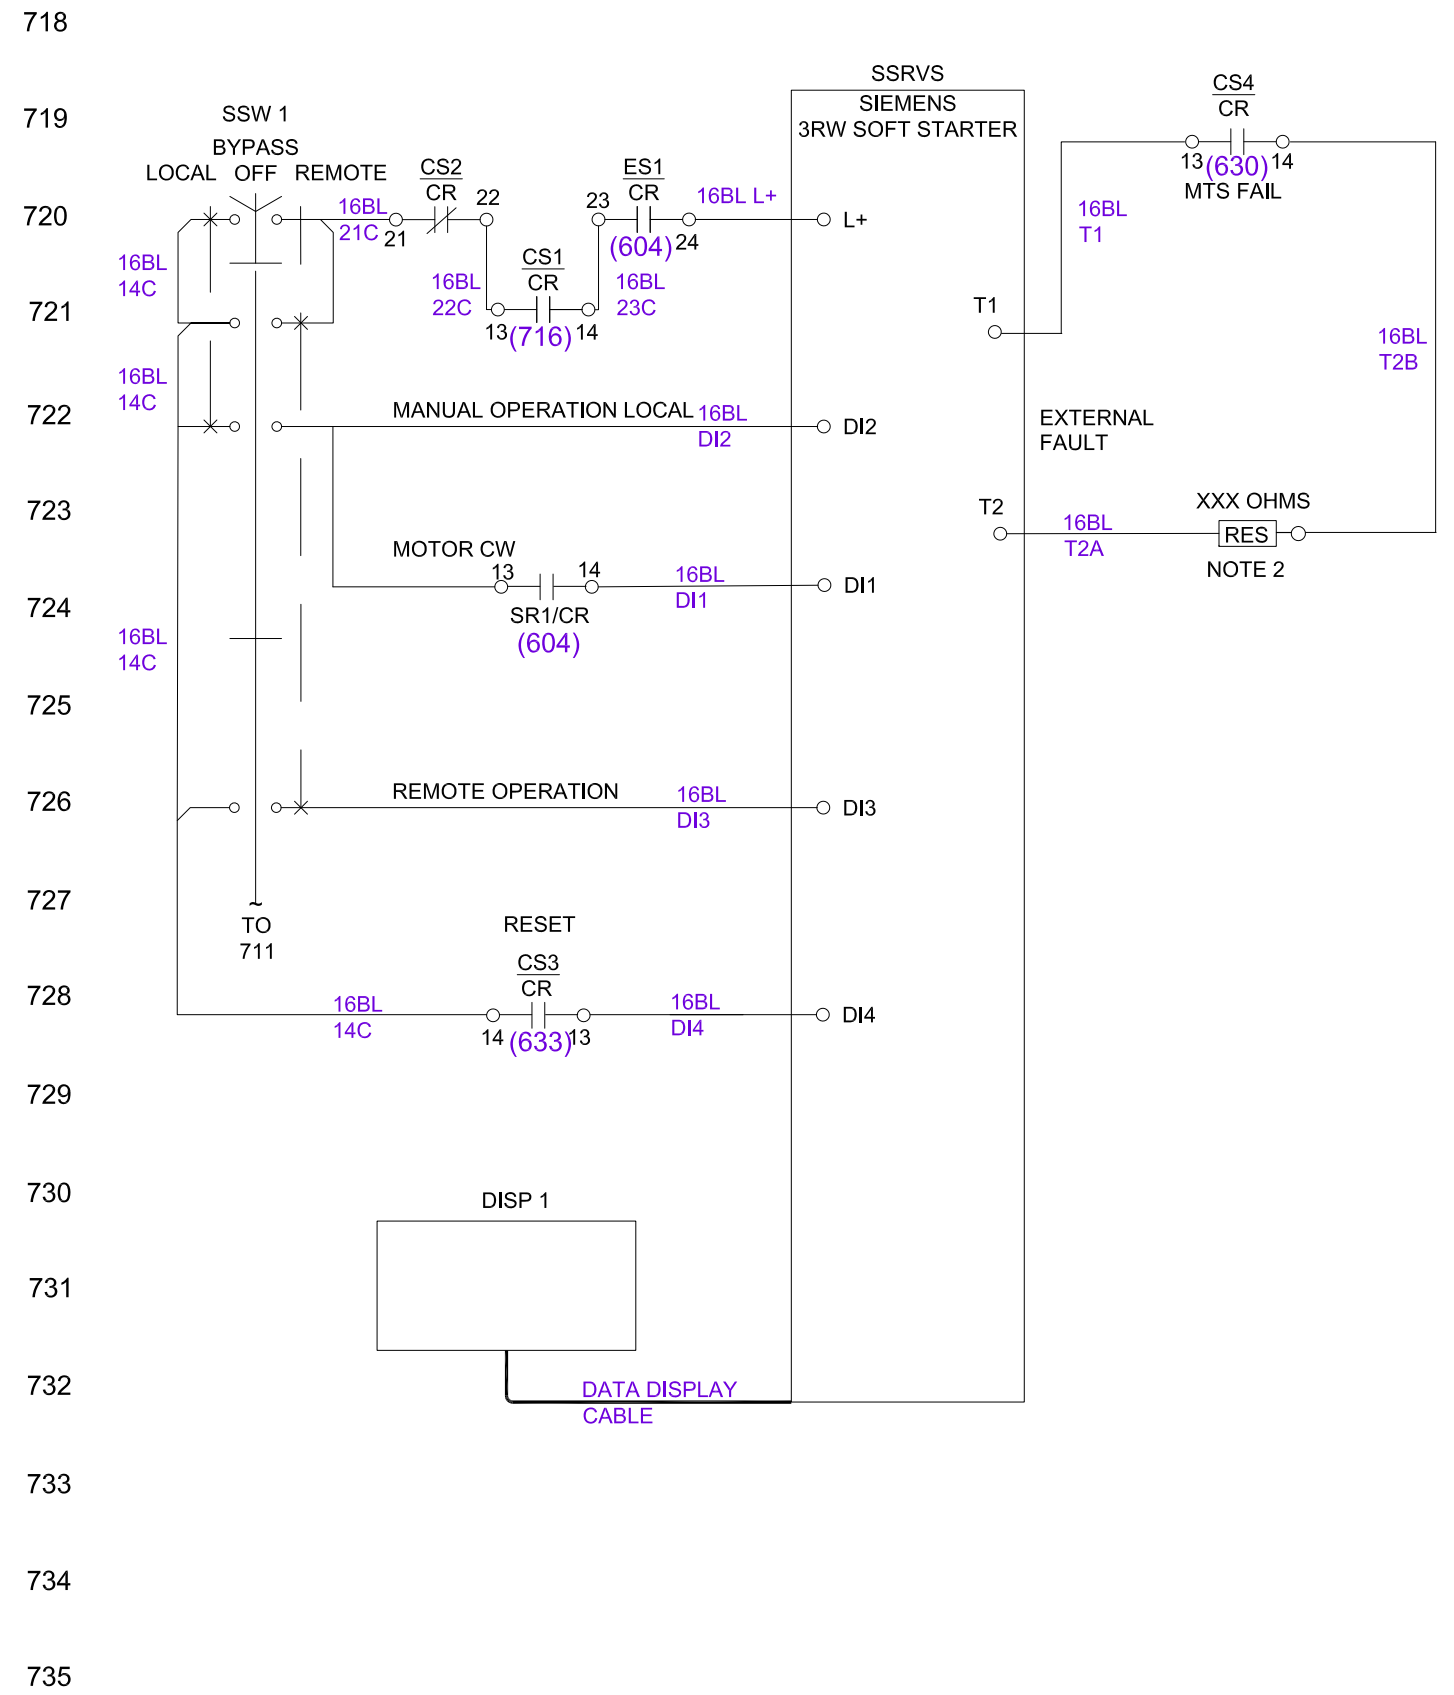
718

719

720

721

722

723

724

725

726

727

728

729

730

731

732

733

734

735

SSW 1
BYPASS
LOCAL OFF REMOTE

16BL 14C

16BL 14C

16BL 14C

CS2 CR

16BL 21C 21 22

16BL 22C

CS1 CR

13 (716) 14

ES1 CR

23 (604) 24

16BL 23C

16BL L+

L+

MANUAL OPERATION LOCAL 16BL DI2

DI2

MOTOR CW

13 14

SR1/CR (604)

16BL DI1

DI1

REMOTE OPERATION 16BL DI3

DI3

TO 711

RESET

CS3 CR

16BL 14C

14 (633) 13

16BL DI4

DI4

DISP 1

DATA DISPLAY CABLE

SSRVS
SIEMENS
3RW SOFT STARTER

CS4 CR

13 (630) 14
MTS FAIL

16BL T1

T1

16BL T2B

EXTERNAL FAULT

T2

16BL T2A

XXX OHMS
RES
NOTE 2